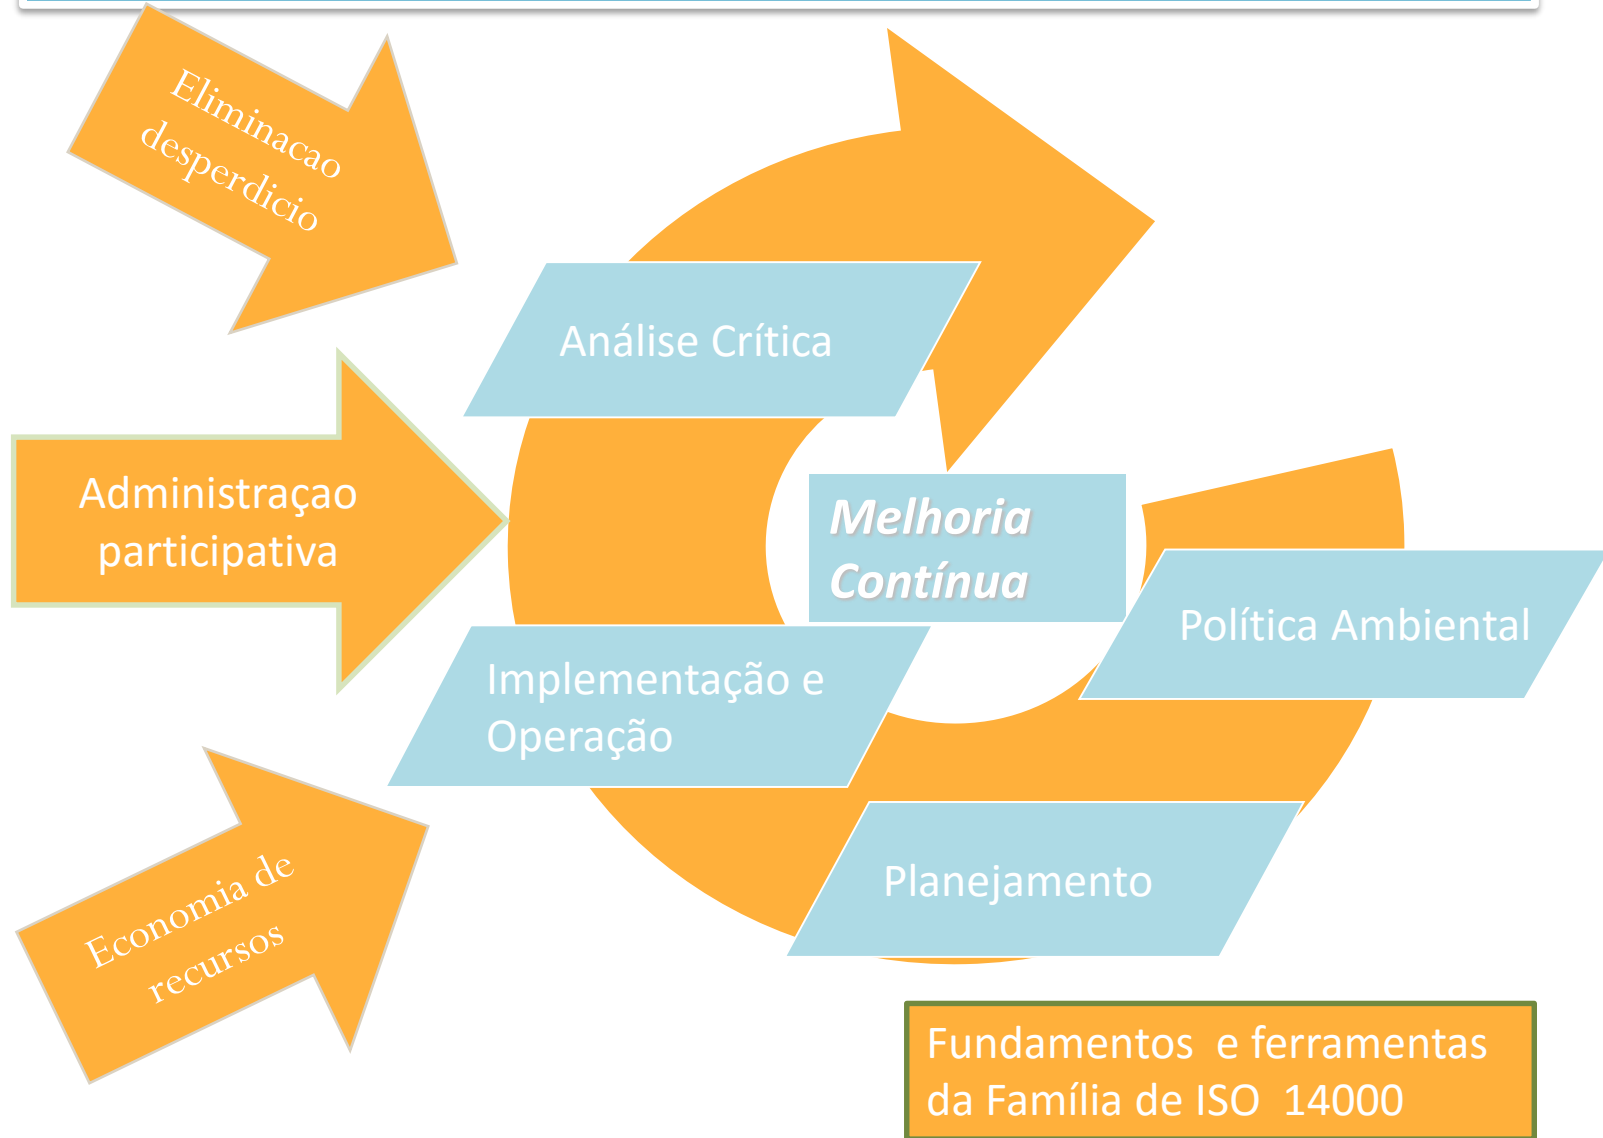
Eliminacao desperdicio

Administraçao participativa

Economia de recursos

Análise Crítica

Melhoria Contínua

Política Ambiental

Implementação e Operação

Planejamento

Fundamentos e ferramentas da Família de ISO 14000